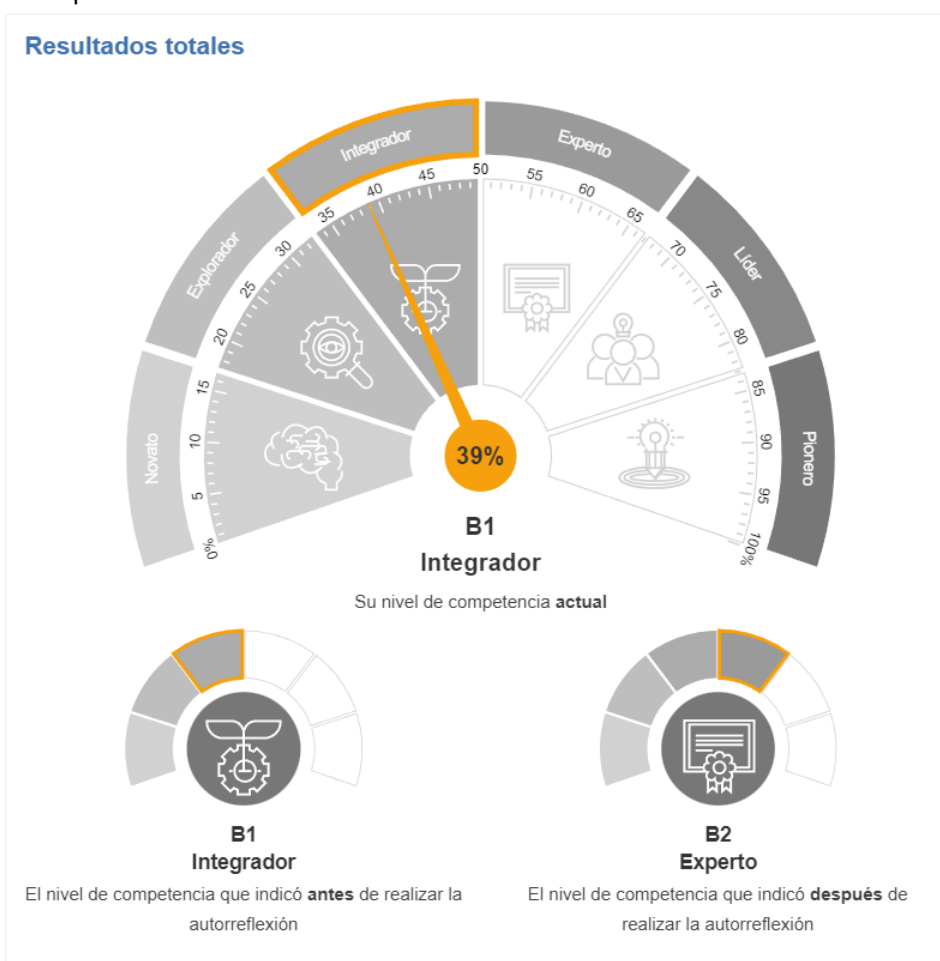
Resultados totales

Novato
Explorador
Integrador
Experto
Líder
Pionero

0%
5
10
15
20
25
30
35
40
45
50
55
60
65
70
75
80
85
90
95
100%

39%

B1
Integrador
Su nivel de competencia **actual**

B1
Integrador
El nivel de competencia que indicó **antes** de realizar la autorreflexión

B2
Experto
El nivel de competencia que indicó **después** de realizar la autorreflexión